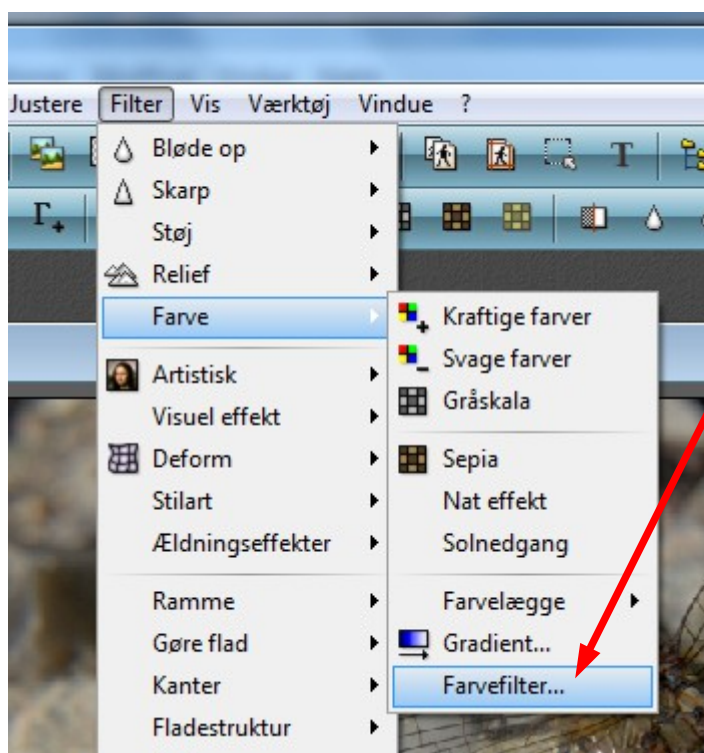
Justere Filter Vis Værktøj Vindue ?

Bløde op
Skarp
Støj
Relief
Farve
Artistisk
Visuel effekt
Deform
Stilart
Ældningseffekter
Ramme
Gøre flad
Kanter
Fladestruktur

Kraftige farver
Svage farver
Gråskala
Sepia
Nat effekt
Solnedgang
Farvelægge
Gradient...
Farvefilter...